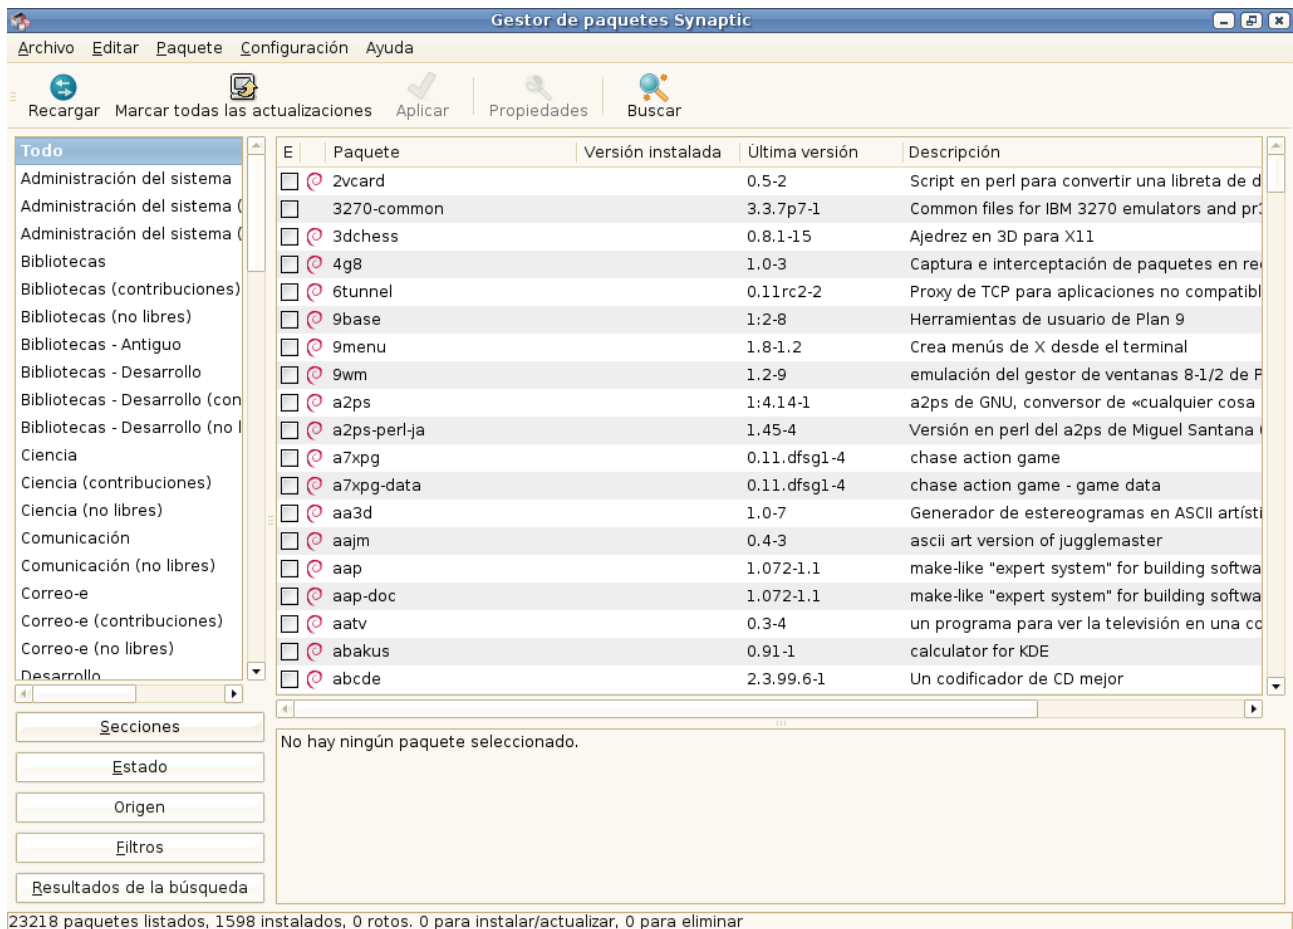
Gestor de paquetes Synaptic

Archivo Editar Paquete Configuración Ayuda

Recargar Marcar todas las actualizaciones Aplicar Propiedades Buscar

Todo
Administración del sistema
Administración del sistema (
Administración del sistema (
Bibliotecas
Bibliotecas (contribuciones)
Bibliotecas (no libres)
Bibliotecas - Antiguo
Bibliotecas - Desarrollo
Bibliotecas - Desarrollo (con
Bibliotecas - Desarrollo (no l
Ciencia
Ciencia (contribuciones)
Ciencia (no libres)
Comunicación
Comunicación (no libres)
Correo-e
Correo-e (contribuciones)
Correo-e (no libres)
Desarrollo

| E | Paquete | Versión instalada | Última versión | Descripción |
|---|---|---|---|---|
| | 2vcard | | 0.5-2 | Script en perl para convertir una libreta de d |
| | 3270-common | | 3.3.7p7-1 | Common files for IBM 3270 emulators and pr |
| | 3dchess | | 0.8.1-15 | Ajedrez en 3D para X11 |
| | 4g8 | | 1.0-3 | Captura e interceptación de paquetes en re |
| | 6tunnel | | 0.11rc2-2 | Proxy de TCP para aplicaciones no compatibl |
| | 9base | | 1:2-8 | Herramientas de usuario de Plan 9 |
| | 9menu | | 1.8-1.2 | Crea menús de X desde el terminal |
| | 9wm | | 1.2-9 | emulación del gestor de ventanas 8-1/2 de P |
| | a2ps | | 1:4.14-1 | a2ps de GNU, conversor de «cualquier cosa |
| | a2ps-perl-ja | | 1.45-4 | Versión en perl del a2ps de Miguel Santana |
| | a7xpg | | 0.11.dfsg1-4 | chase action game |
| | a7xpg-data | | 0.11.dfsg1-4 | chase action game - game data |
| | aa3d | | 1.0-7 | Generador de estereogramas en ASCII artísti |
| | aajm | | 0.4-3 | ascii art version of jugglemaster |
| | aap | | 1.072-1.1 | make-like "expert system" for building softwa |
| | aap-doc | | 1.072-1.1 | make-like "expert system" for building softwa |
| | aatv | | 0.3-4 | un programa para ver la televisión en una co |
| | abakus | | 0.91-1 | calculator for KDE |
| | abcde | | 2.3.99.6-1 | Un codificador de CD mejor |

Secciones
Estado
Origen
Filtros
Resultados de la búsqueda

No hay ningún paquete seleccionado.

23218 paquetes listados, 1598 instalados, 0 rotos. 0 para instalar/actualizar, 0 para eliminar